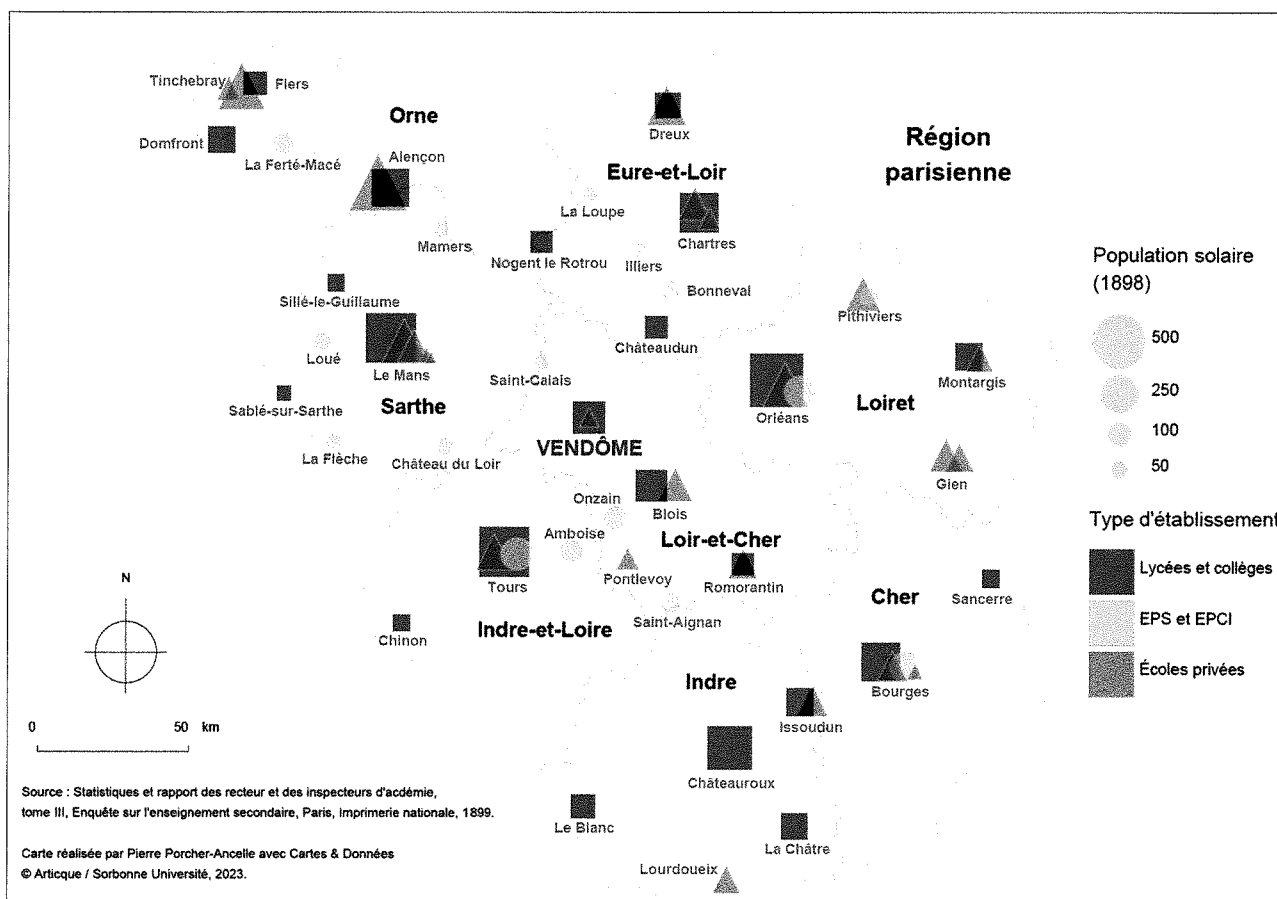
Tinchebray Flers
Orne
Domfront
La Ferté-Macé
Alençon
Dreux
Eure-et-Loir
Région parisienne
La Loupe
Mamers
Nogent le Rotrou
Illiers
Chartres
Bonneval
Sillé-le-Guillaume
Pithiviers
Loué
Le Mans
Châteaudun
Saint-Calais
Sablé-sur-Sarthe
Sarthe
Orléans
Loiret
Montargis
La Flèche
Château du Loir
VENDÔME
Gien
Onzain
Blois
Amboise
Loir-et-Cher
Tours
Pontlevoy
Romorantin
Sancerre
Chinon
Indre-et-Loire
Saint-Aignan
Cher
Indre
Bourges
Issoudun
Châteauroux
Le Blanc
La Châtre
Lourdoueix

Population solaire (1898)
500
250
100
50

Type d'établissement
Lycées et collèges
EPS et EPCI
Écoles privées

N

0 50 km

Source : Statistiques et rapport des recteur et des inspecteurs d'acdémie, tome III, Enquête sur l'enseignement secondaire, Paris, Imprimerie nationale, 1899.

Carte réalisée par Pierre Porcher-Ancelle avec Cartes & Données © Articque / Sorbonne Université, 2023.